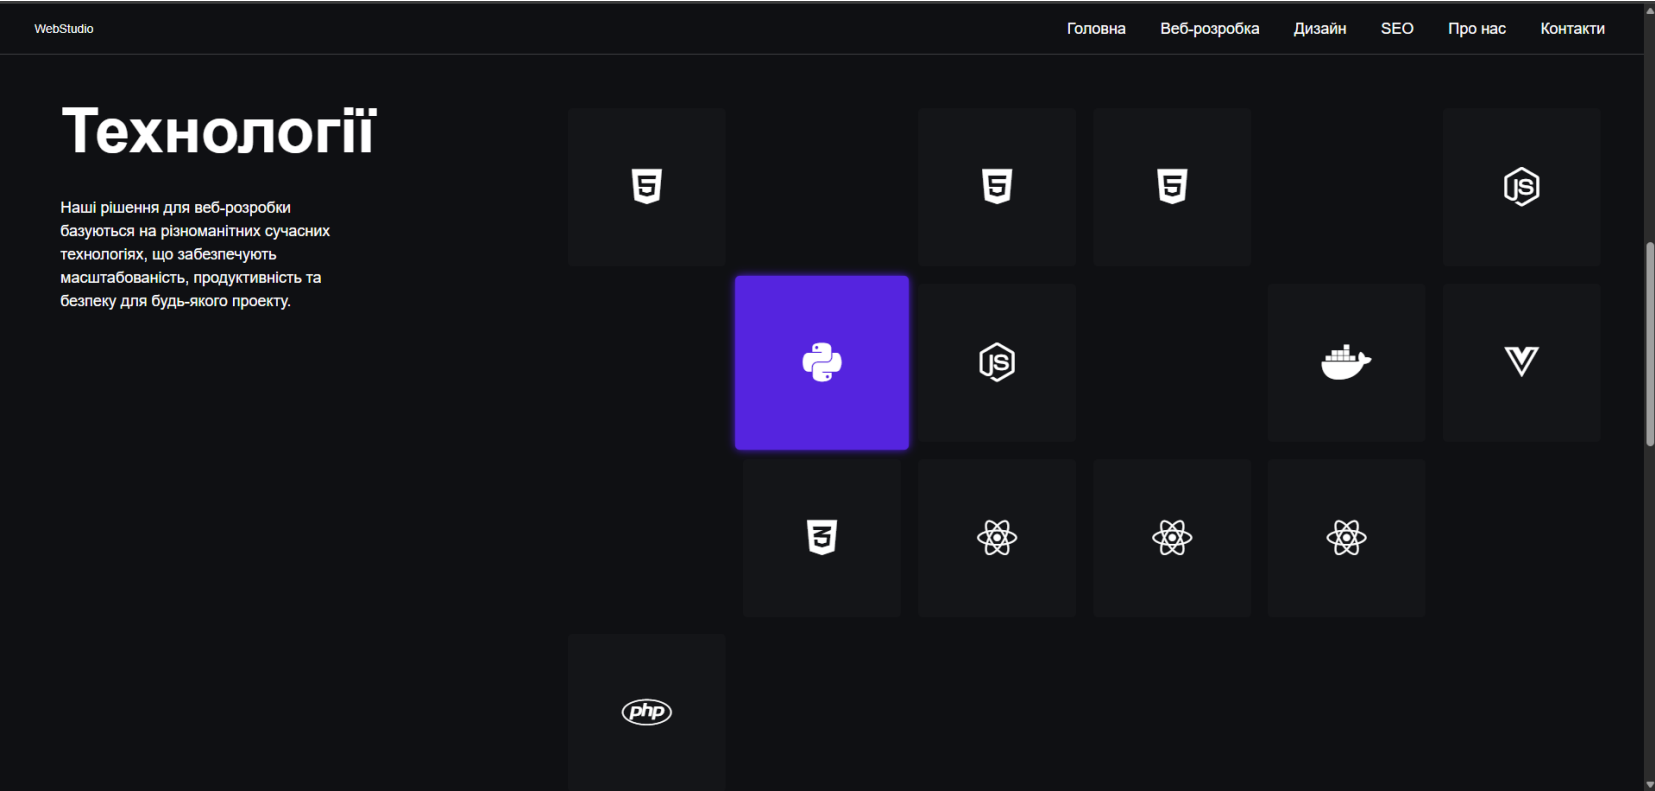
WebStudio

Головна Веб-розробка Дизайн SEO Про нас Контакти

Технології

Наші рішення для веб-розробки базуються на різноманітних сучасних технологіях, що забезпечують масштабованість, продуктивність та безпеку для будь-якого проекту.

5 5 5 JS

JS

3

php